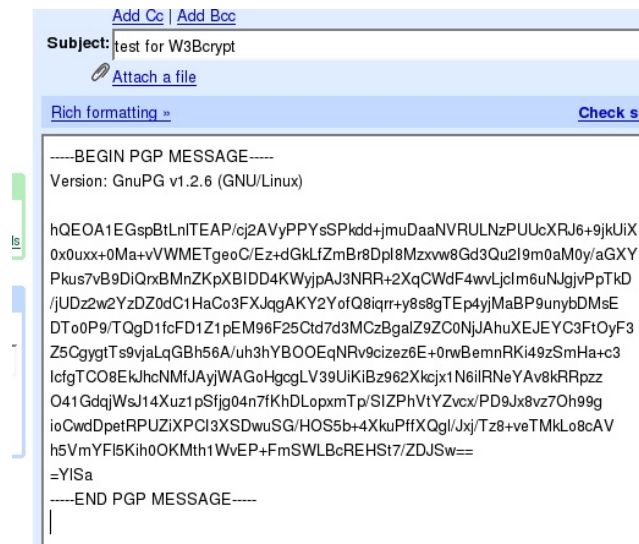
Add Cc | Add Bcc

Subject: test for W3Bcrypt

Attach a file

Rich formatting »

Check s

ls

-----BEGIN PGP MESSAGE-----
Version: GnuPG v1.2.6 (GNU/Linux)

hQEOA1EGspBtLnlTEAP/cj2AVyPPYsSPkdd+jmuDaaNVRULNzPUUcXRJ6+9jkUiX
0x0uxx+0Ma+vVWMETgeoC/Ez+dGkLfZmBr8Dpl8Mzxvw8Gd3Qu2I9m0aM0y/aGXY
Pkus7vB9DiQrxBMnZKpXBIDD4KWyjpAJ3NRR+2XqCWdF4wvLjclm6uNJgjvPpTkD
/jUDz2w2YzDZ0dC1HaCo3FXJqgAKY2YofQ8iqrr+y8s8gTEp4yjMaBP9unybDMsE
DTo0P9/TQgD1fcFD1Z1pEM96F25Ctd7d3MCzBgalZ9ZC0NjAhuXEJEYC3FtOyF3
Z5CgygtTs9vjaLqGBh56A/uh3hYBOOEqNRv9cizez6E+0rwBemnRKi49zSmHa+c3
lcfgTCO8EkJhcNMfJAyjWAGoHgcgLV39UiKiBz962Xkcjx1N6iIRNeYAv8kRRpzz
O41GdqjWsJ14Xuz1pSfjg04n7fKhDLopxmTp/SIZPhVtYZvcx/PD9Jx8vz7Oh99g
ioCwdDpetRPUZiXPCI3XSDwuSG/HOS5b+4XkuPffXQgl/Jxj/Tz8+veTMkLo8cAV
h5VmYFI5Kih0OKMth1WvEP+FmSWLBcREHSt7/ZDJSw==
=YISa
-----END PGP MESSAGE-----